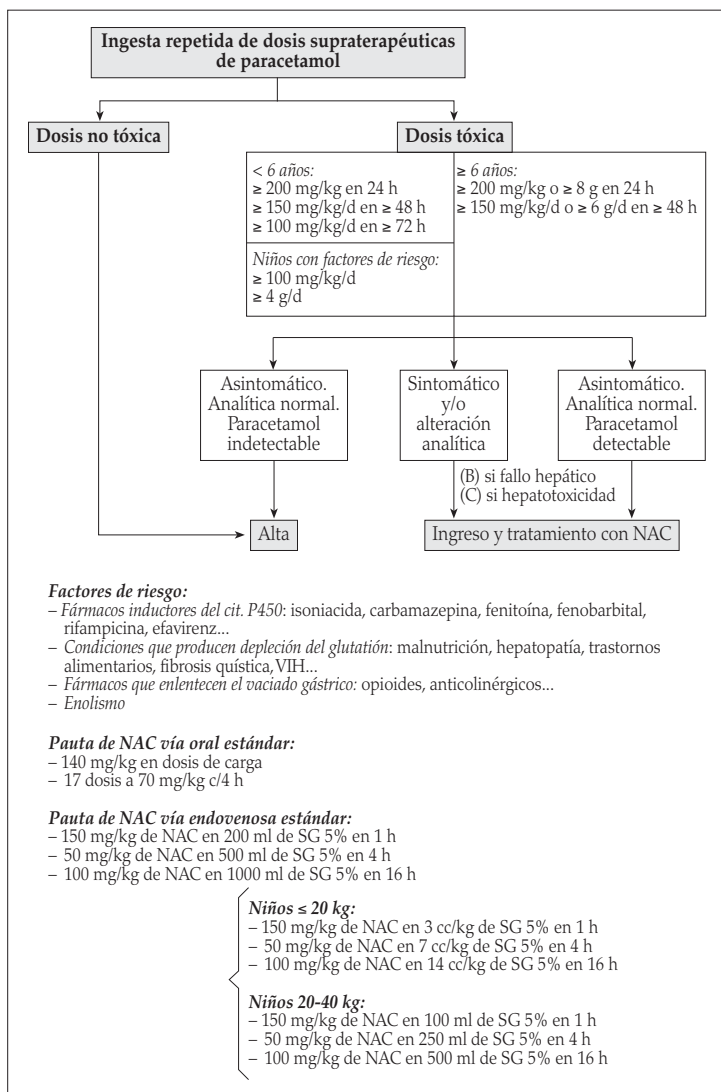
Ingesta repetida de dosis supraterapéuticas de paracetamol

Dosis no tóxica

Dosis tóxica

< 6 años:
≥ 200 mg/kg en 24 h
≥ 150 mg/kg/d en ≥ 48 h
≥ 100 mg/kg/d en ≥ 72 h

≥ 6 años:
≥ 200 mg/kg o ≥ 8 g en 24 h
≥ 150 mg/kg/d o ≥ 6 g/d en ≥ 48 h

Niños con factores de riesgo:
≥ 100 mg/kg/d
≥ 4 g/d

Asintomático. Analítica normal. Paracetamol indetectable

Sintomático y/o alteración analítica

Asintomático. Analítica normal. Paracetamol detectable

(B) si fallo hepático
(C) si hepatotoxicidad

Alta

Ingreso y tratamiento con NAC

Factores de riesgo:
– Fármacos inductores del cit. P450: isoniacida, carbamazepina, fenitoína, fenobarbital, rifampicina, efavirenz...
– Condiciones que producen depleción del glutatión: malnutrición, hepatopatía, trastornos alimentarios, fibrosis quística, VIH...
– Fármacos que enlentecen el vaciado gástrico: opioides, anticolinérgicos...
– Enolismo

Pauta de NAC vía oral estándar:
– 140 mg/kg en dosis de carga
– 17 dosis a 70 mg/kg c/4 h

Pauta de NAC vía endovenosa estándar:
– 150 mg/kg de NAC en 200 ml de SG 5% en 1 h
– 50 mg/kg de NAC en 500 ml de SG 5% en 4 h
– 100 mg/kg de NAC en 1000 ml de SG 5% en 16 h

Niños ≤ 20 kg:
– 150 mg/kg de NAC en 3 cc/kg de SG 5% en 1 h
– 50 mg/kg de NAC en 7 cc/kg de SG 5% en 4 h
– 100 mg/kg de NAC en 14 cc/kg de SG 5% en 16 h

Niños 20-40 kg:
– 150 mg/kg de NAC en 100 ml de SG 5% en 1 h
– 50 mg/kg de NAC en 250 ml de SG 5% en 4 h
– 100 mg/kg de NAC en 500 ml de SG 5% en 16 h